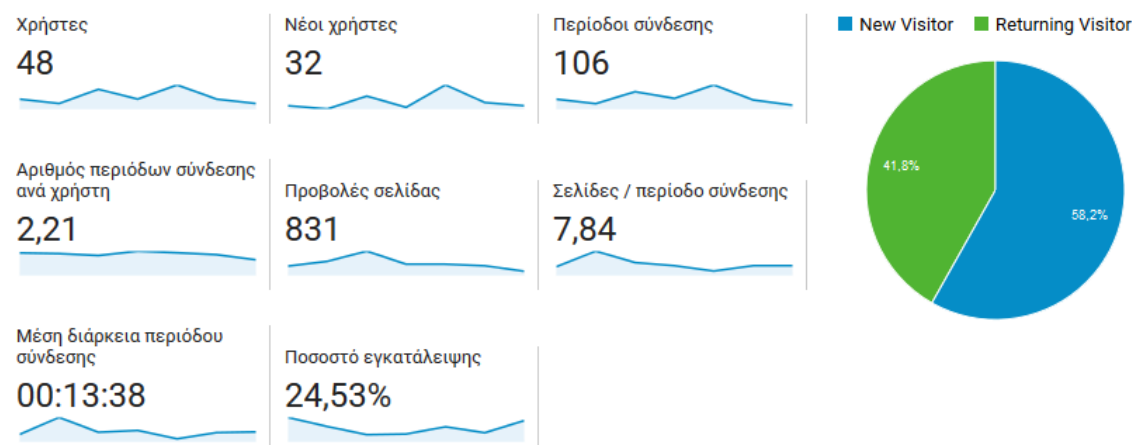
Χρήστες
48

Νέοι χρήστες
32

Περίοδοι σύνδεσης
106

New Visitor
Returning Visitor

41,8%
58,2%

Αριθμός περιόδων σύνδεσης ανά χρήστη
2,21

Προβολές σελίδας
831

Σελίδες / περίοδο σύνδεσης
7,84

Μέση διάρκεια περιόδου σύνδεσης
00:13:38

Ποσοστό εγκατάλειψης
24,53%